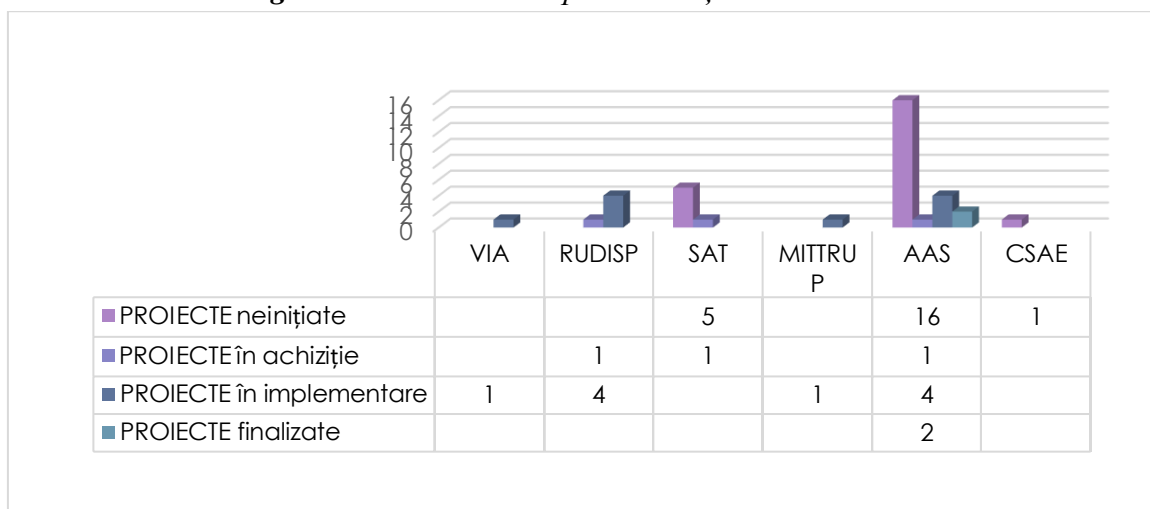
16
14
12
10
8
6
4
2
0

| | VIA | RUDISP | SAT | MITTRUP | AAS | CSAE |
|---|---|---|---|---|---|---|
| PROIECTE neinițiate | | | 5 | | 16 | 1 |
| PROIECTE în achiziție | | 1 | 1 | | 1 | |
| PROIECTE în implementare | 1 | 4 | | 1 | 4 | |
| PROIECTE finalizate | | | | | 2 | |